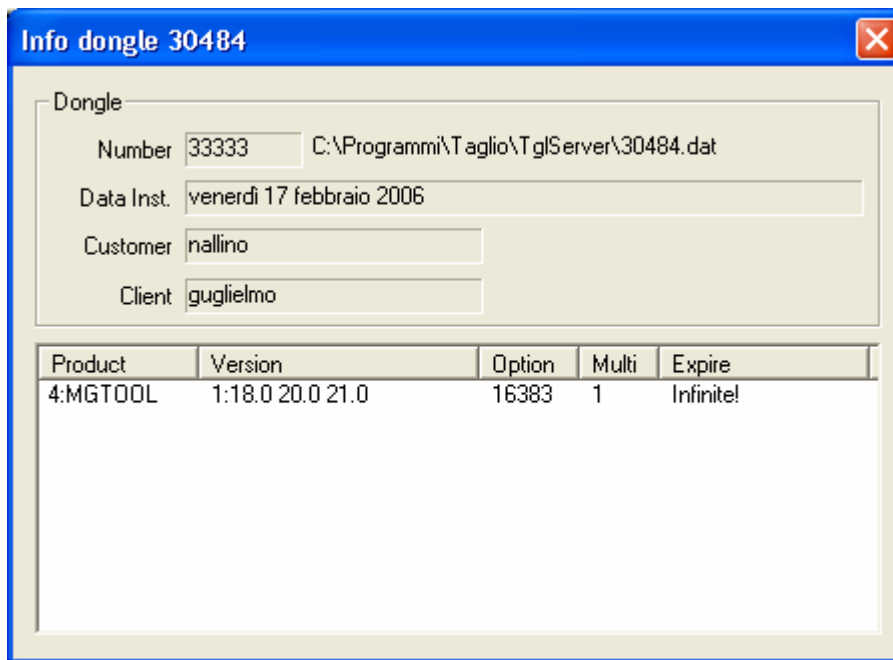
Info dongle 30484

Dongle

Number 33333 C:\Programmi\Taglio\TglServer\30484.dat

Data Inst. venerdì 17 febbraio 2006

Customer nallino

Client guglielmo

| Product | Version | Option | Multi | Expire |
|---|---|---|---|---|
| 4:MGTOOL | 1:18.0 20.0 21.0 | 16383 | 1 | Infinite! |